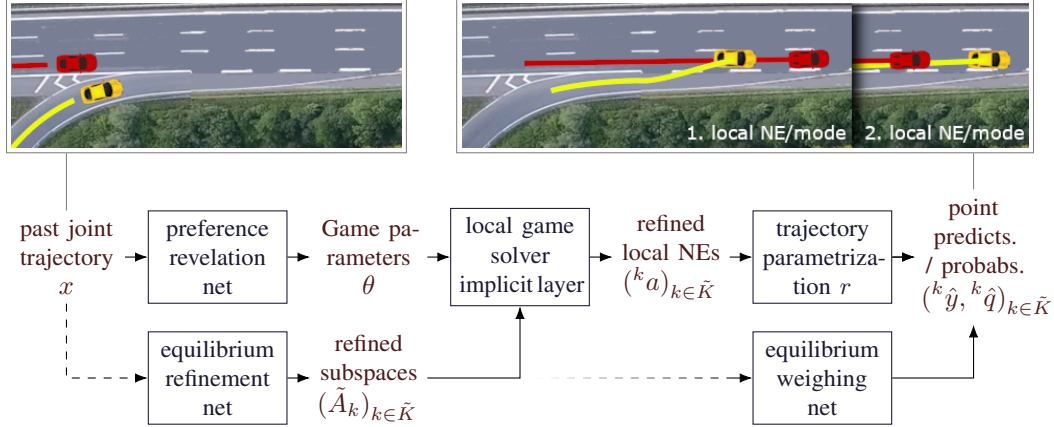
1. local NE/mode

2. local NE/mode

past joint trajectory $x$

preference revelation net

Game parameters $\theta$

local game solver implicit layer

refined local NEs $({}^k a)_{k \in \tilde{K}}$

trajectory parametrization $r$

point predicts. / probabs. $({}^k\hat{y}, {}^k\hat{q})_{k \in \tilde{K}}$

equilibrium refinement net

refined subspaces $(\tilde{A}_k)_{k \in \tilde{K}}$

equilibrium weighing net